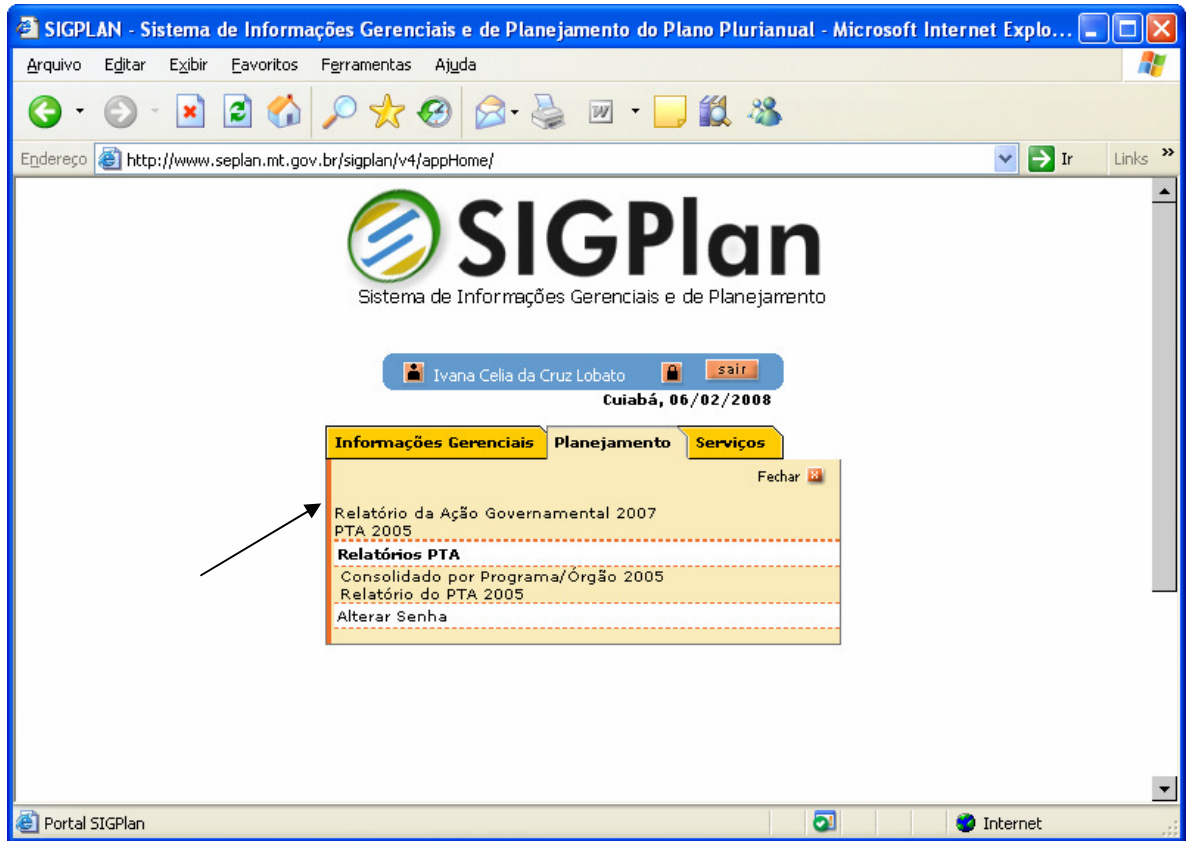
SIGPLAN - Sistema de Informações Gerenciais e de Planejamento do Plano Plurianual - Microsoft Internet Explo...

Arquivo Editar Exibir Favoritos Ferramentas Ajuda

Endereço http://www.seplan.mt.gov.br/sigplan/v4/appHome/ Ir Links »

SIGPlan
Sistema de Informações Gerenciais e de Planejamento

Ivana Celia da Cruz Lobato sair
Cuiabá, 06/02/2008

Informações Gerenciais | Planejamento | Serviços

Fechar

Relatório da Ação Governamental 2007
PTA 2005

Relatórios PTA

Consolidado por Programa/Órgão 2005
Relatório do PTA 2005

Alterar Senha

Portal SIGPlan Internet